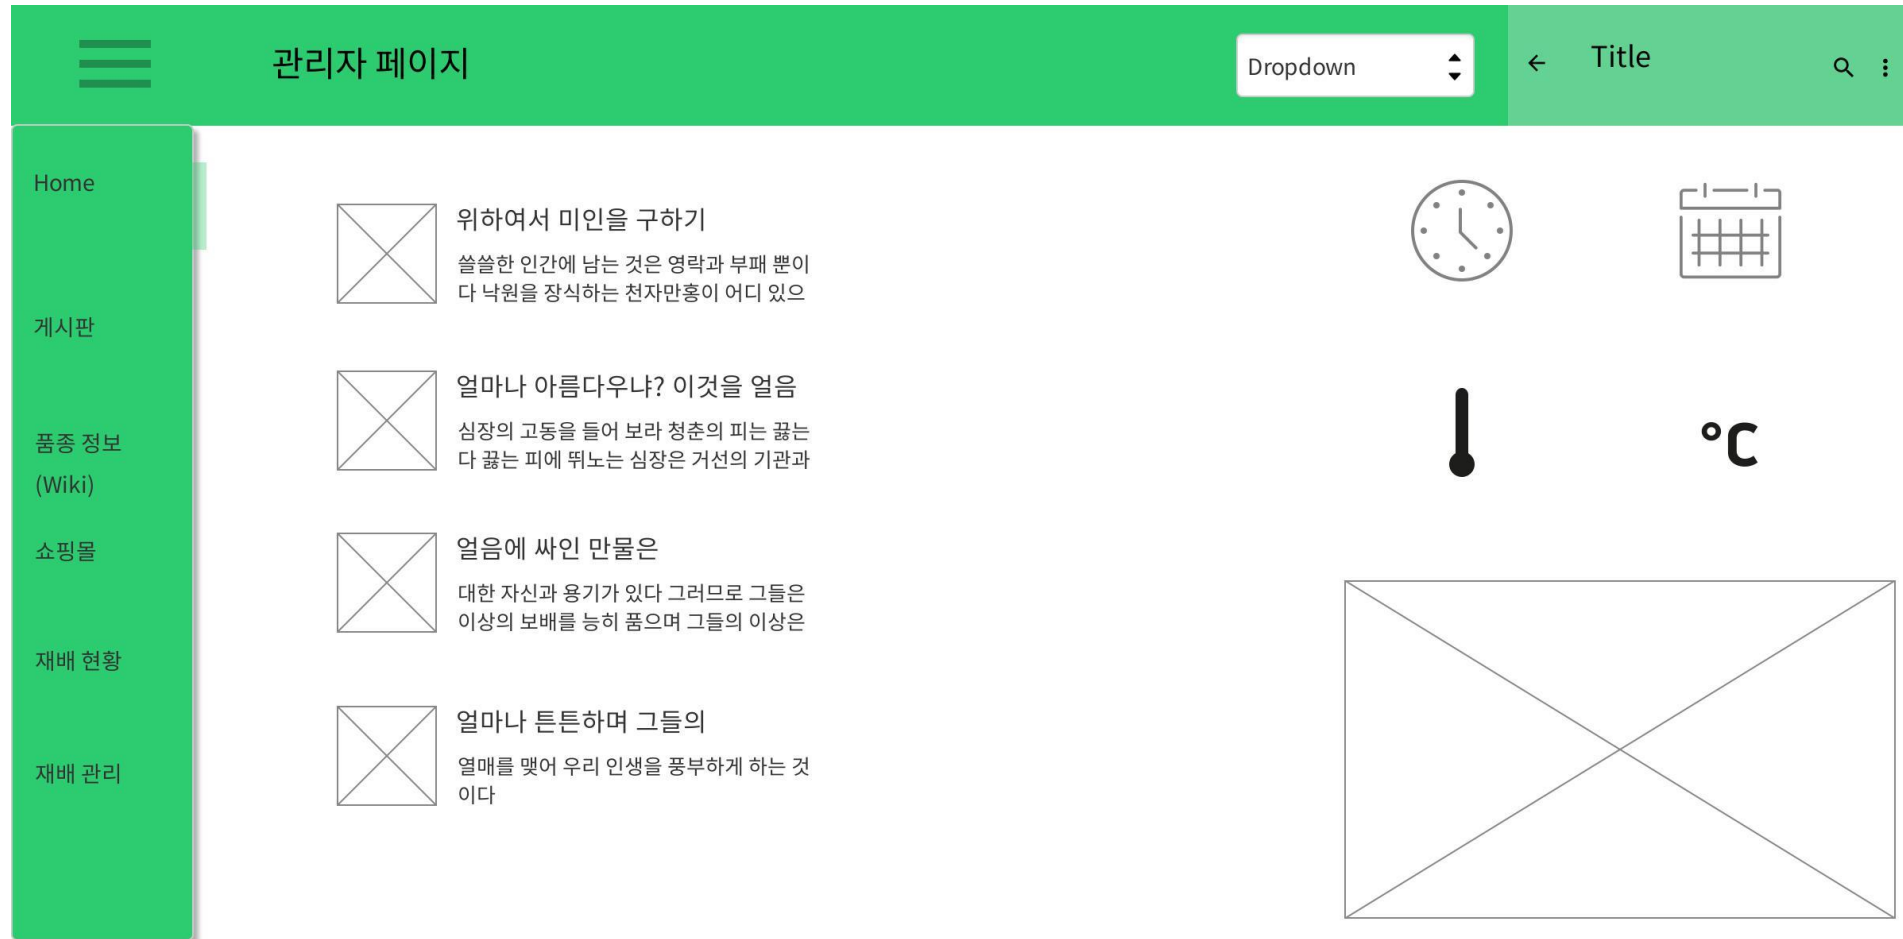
관리자 페이지

Dropdown

Title

Home

게시판

품종 정보 (Wiki)

쇼핑몰

재배 현황

재배 관리

위하여서 미인을 구하기

쓸쓸한 인간에 남는 것은 영락과 부패 뿐이다 낙원을 장식하는 천자만홍이 어디 있으

얼마나 아름다우냐? 이것을 얼음

심장의 고동을 들어 보라 청춘의 피는 끓는다 끓는 피에 뛰노는 심장은 거선의 기관과

얼음에 싸인 만물은

대한 자신과 용기가 있다 그러므로 그들은 이상의 보배를 능히 품으며 그들의 이상은

얼마나 튼튼하며 그들의

열매를 맺어 우리 인생을 풍부하게 하는 것이다

°C